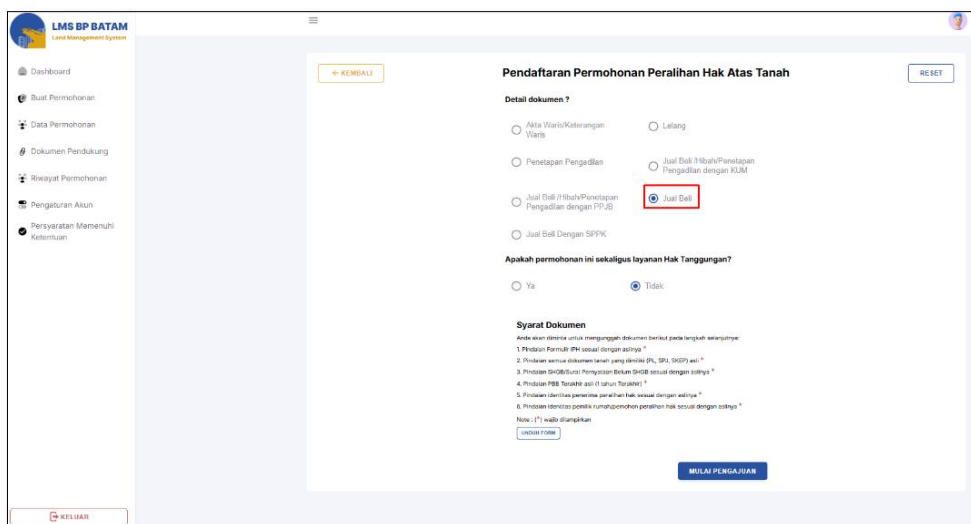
LMS BP BATAM
Land Management System

Dashboard
Buat Permohonan
Data Permohonan
Dokumen Pendukung
Riwayat Permohonan
Pengaturan Akun
Persyaratan Memenuhi Ketentuan

KELUAR

← KEMBALI

Pendaftaran Permohonan Peralihan Hak Atas Tanah

RESET

Detail dokumen ?

Akta Waris/Keterangan Waris
Lelang
Penetapan Pengadilan
Jual Beli /Hibah/Penetapan Pengadilan dengan KUM
Jual Beli /Hibah/Penetapan Pengadilan dengan PPJB
Jual Beli
Jual Beli Dengan SPPK

Apakah permohonan ini sekaligus layanan Hak Tanggungan?

Ya
Tidak

Syarat Dokumen
Anda akan diminta untuk mengunggah dokumen berikut pada langkah selanjutnya:
1. Pindaian Formulir IPH sesuai dengan aslinya *
2. Pindaian semua dokumen tanah yang dimiliki (PL, SPJ, SKEP) asli *
3. Pindaian SHGB/Surat Pernyataan Belum SHGB sesuai dengan aslinya *
4. Pindaian PBB Terakhir asli (1 tahun Terakhir) *
5. Pindaian identitas penerima peralihan hak sesuai dengan aslinya *
6. Pindaian identitas pemilik rumah/pemohon peralihan hak sesuai dengan aslinya *
Note : (*) wajib dilampirkan

UNDUH FORM

MULAI PENGAJUAN